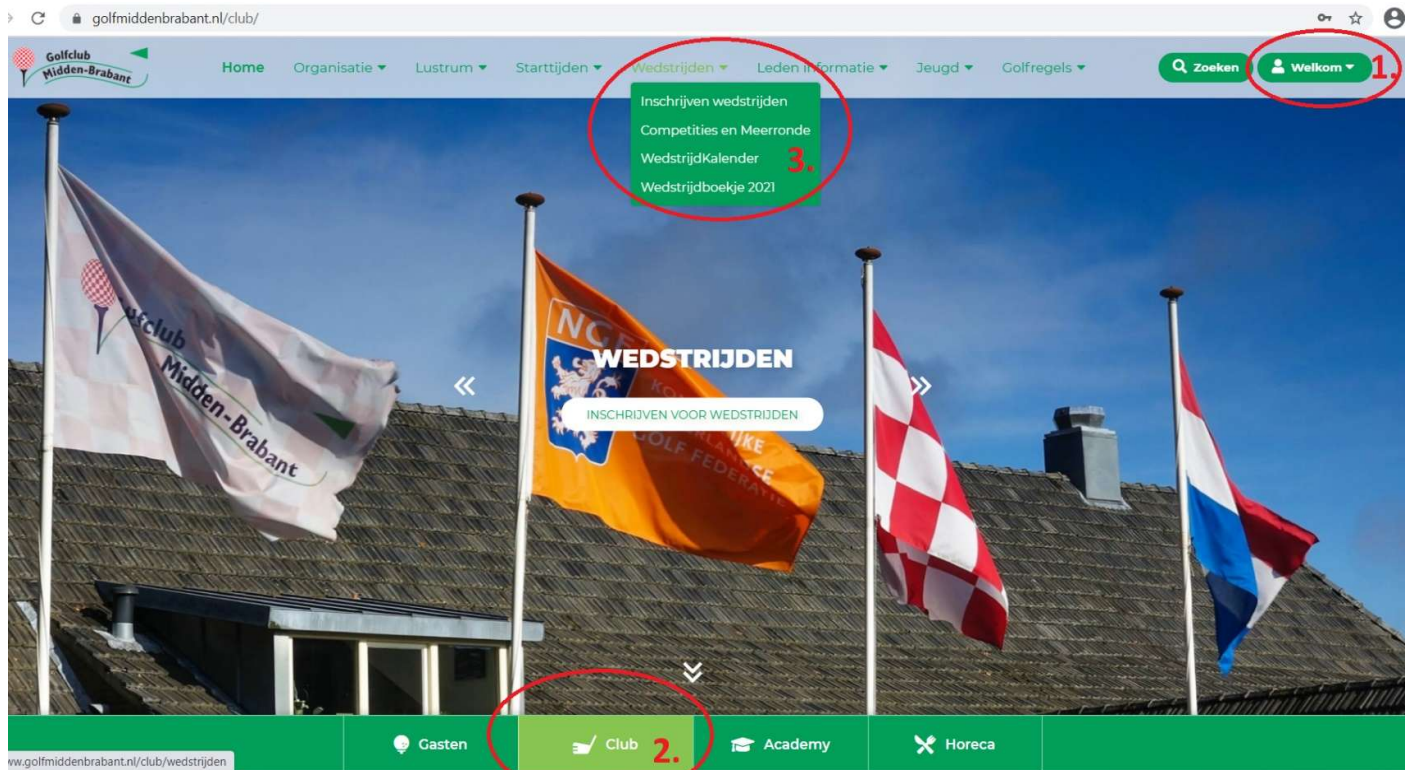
golfmiddenbrabant.nl/club/

Golfclub Midden-Brabant

Home Organisatie ▾ Lustrum ▾ Starttijden ▾ Wedstrijden ▾ Leden informatie ▾ Jeugd ▾ Golfregels ▾

Zoeken

Welkom ▾

1.

Inschrijven wedstrijden
Competities en Meerronde
WedstrijdKalender
Wedstrijdboekje 2021

3.

Golfclub Midden-Brabant

NGF Koninklijke Nederlandse Golf Federatie

WEDSTRIJDEN

INSCHRIJVEN VOOR WEDSTRIJDEN

Gasten Club Academy Horeca

2.

www.golfmiddenbrabant.nl/club/wedstrijden